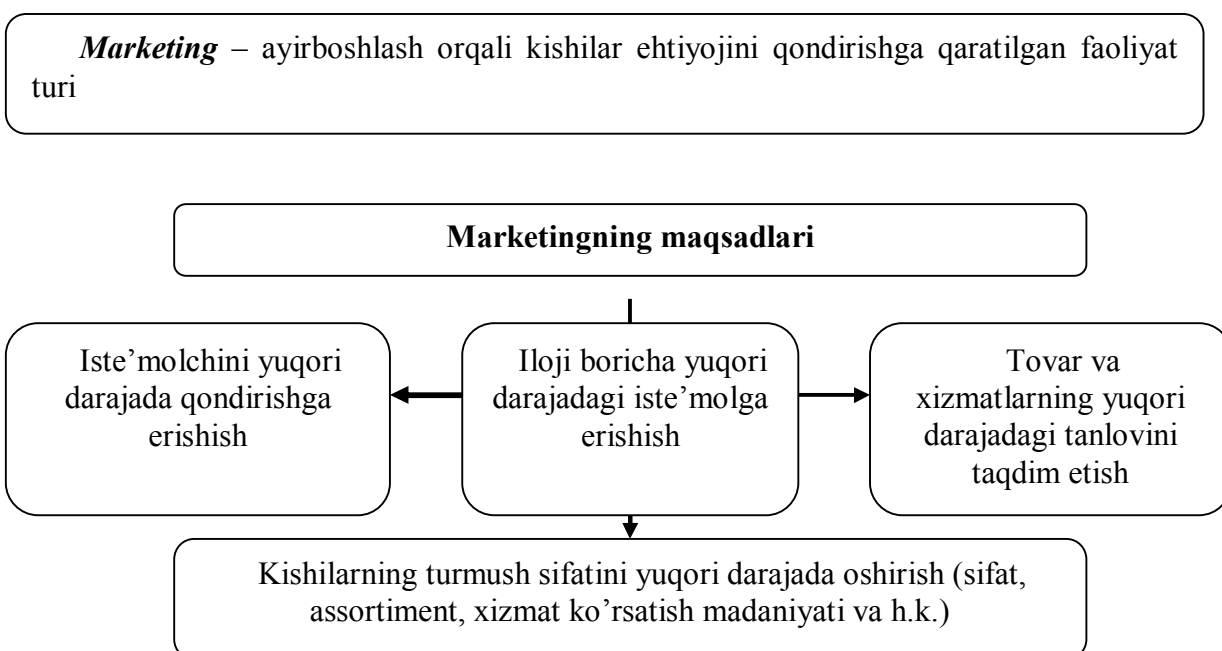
*Marketing* – ayirboshlash orqali kishilar ehtiyojini qondirishga qaratilgan faoliyat turi

**Marketingning maqsadlari**

Iste’molchini yuqori darajada qondirishga erishish

Iloji boricha yuqori darajadagi iste’molga erishish

Tovar va xizmatlarning yuqori darajadagi tanlovini taqdim etish

Kishilarning turmush sifatini yuqori darajada oshirish (sifat, assortiment, xizmat ko’rsatish madaniyati va h.k.)